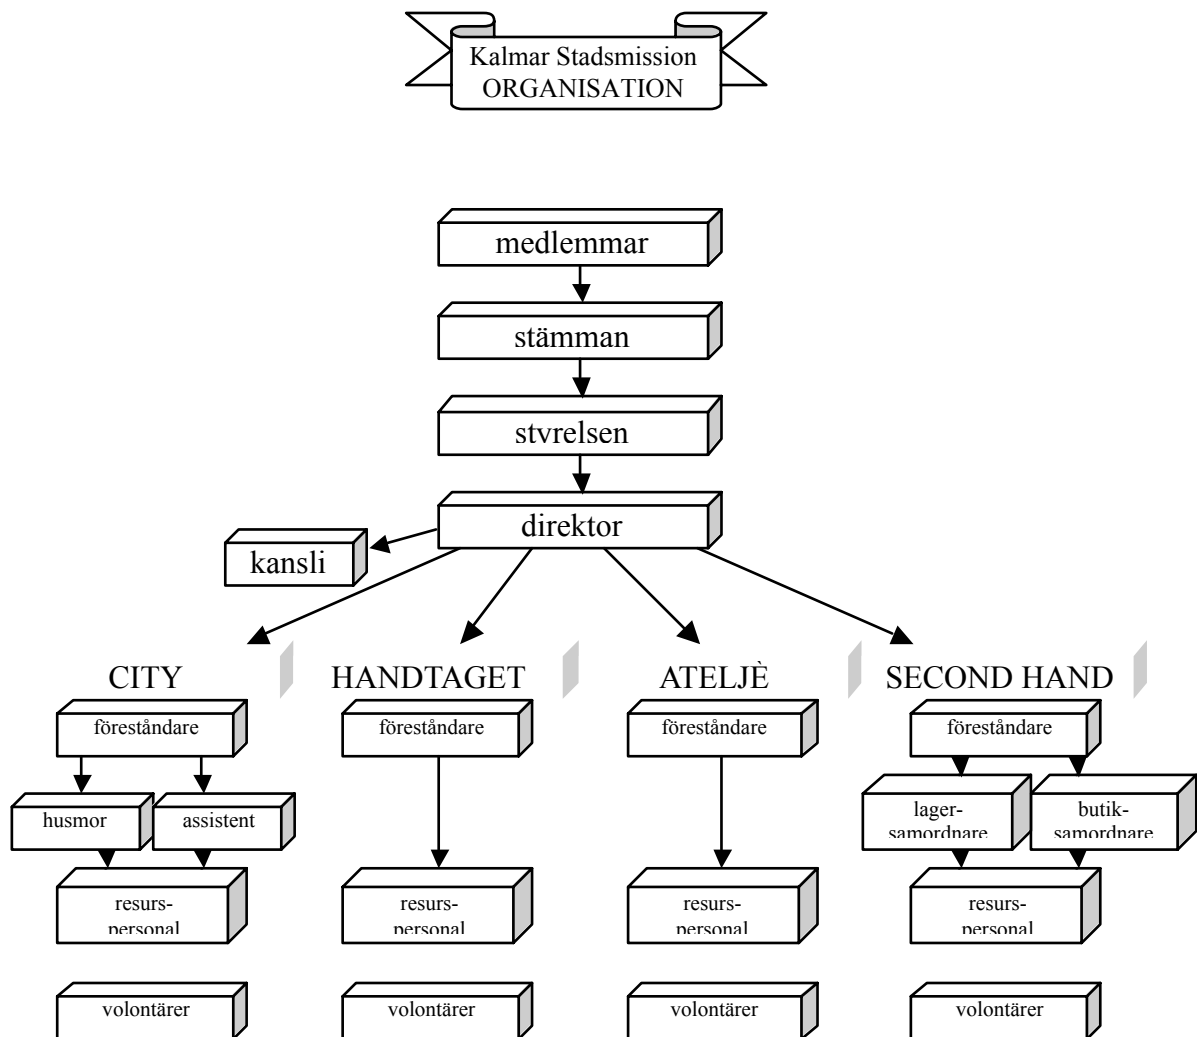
Kalmar Stadsmission
ORGANISATION

medlemmar

stämman

stvrelsen

direktor

kansli

CITY

föreståndare

husmor

assistent

resurspersonal

volontärer

HANDTAGET

föreståndare

resurspersonal

volontärer

ATELJÈ

föreståndare

resurspersonal

volontärer

SECOND HAND

föreståndare

lagersamordnare

butiksamordnare

resurspersonal

volontärer